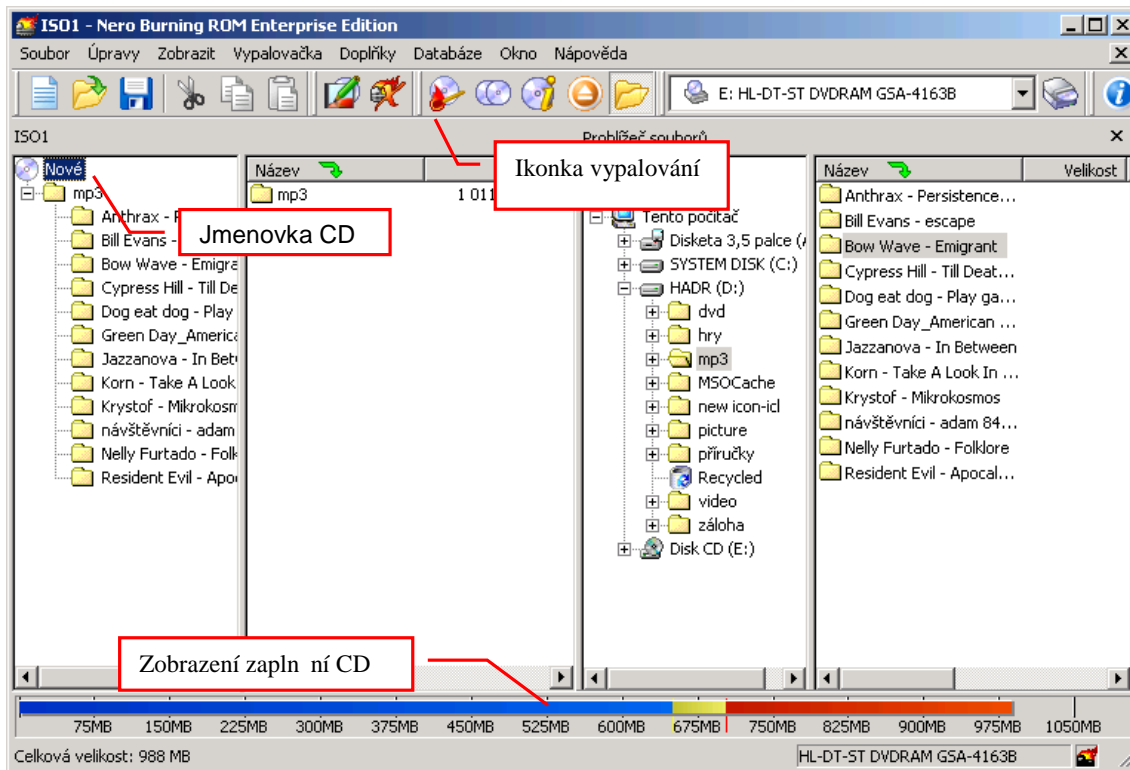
ISO1 - Nero Burning ROM Enterprise Edition

Soubor Úpravy Zobrazit Vypalovačka Doplňky Databáze Okno Nápověda

E: HL-DT-ST DVDRAM GSA-4163B

ISO1

Prohlížeč souborů

Ikonka vypalování

Nové

mp3

Anthrax - P

Bill Evans -

Bow Wave - Emigra

Cypress Hill - Till De

Dog eat dog - Play

Green Day_America

Jazzanova - In Betw

Korn - Take A Look

Krystof - Mikrokosm

návštěvníci - adam

Nelly Furtado - Folk

Resident Evil - Apoc

Jmenovka CD

Název

mp3 1 011

Tento počítač

Disketa 3,5 palce (A

SYSTEM DISK (C:)

HADR (D:)

dvd

hry

mp3

MSOCache

new icon-icl

picture

příručky

Recycled

video

záloha

Disk CD (E:)

Název Velikost

Anthrax - Persistence...

Bill Evans - escape

Bow Wave - Emigrant

Cypress Hill - Till Deat...

Dog eat dog - Play ga...

Green Day_American ...

Jazzanova - In Between

Korn - Take A Look In ...

Krystof - Mikrokosmos

návštěvníci - adam 84...

Nelly Furtado - Folklore

Resident Evil - Apocal...

Zobrazení zapln ní CD

75MB 150MB 225MB 300MB 375MB 450MB 525MB 600MB 675MB 750MB 825MB 900MB 975MB 1050MB

Celková velikost: 988 MB

HL-DT-ST DVDRAM GSA-4163B